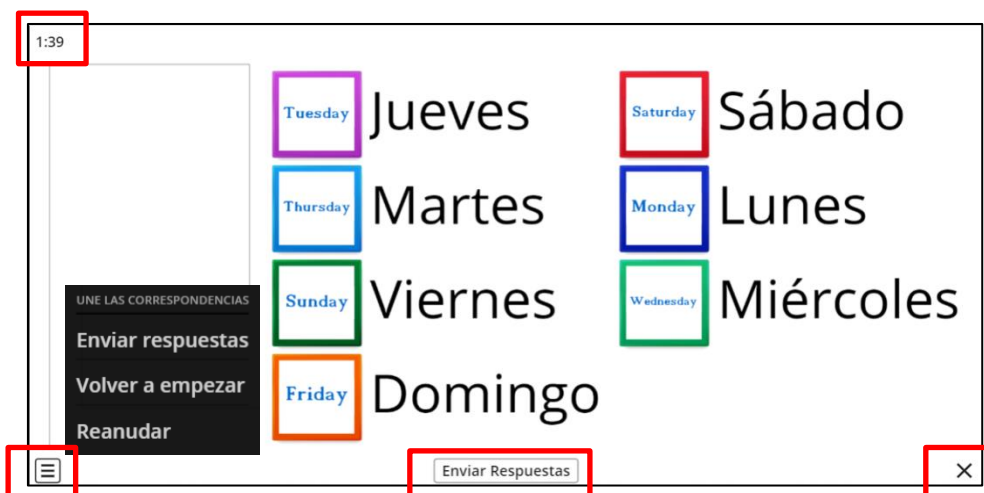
1:39

Tuesday Jueves
Thursday Martes
Sunday Viernes
Friday Domingo

Saturday Sábado
Monday Lunes
Wednesday Miércoles

UNE LAS CORRESPONDENCIAS
Enviar respuestas
Volver a empezar
Reanudar

Enviar Respuestas

×